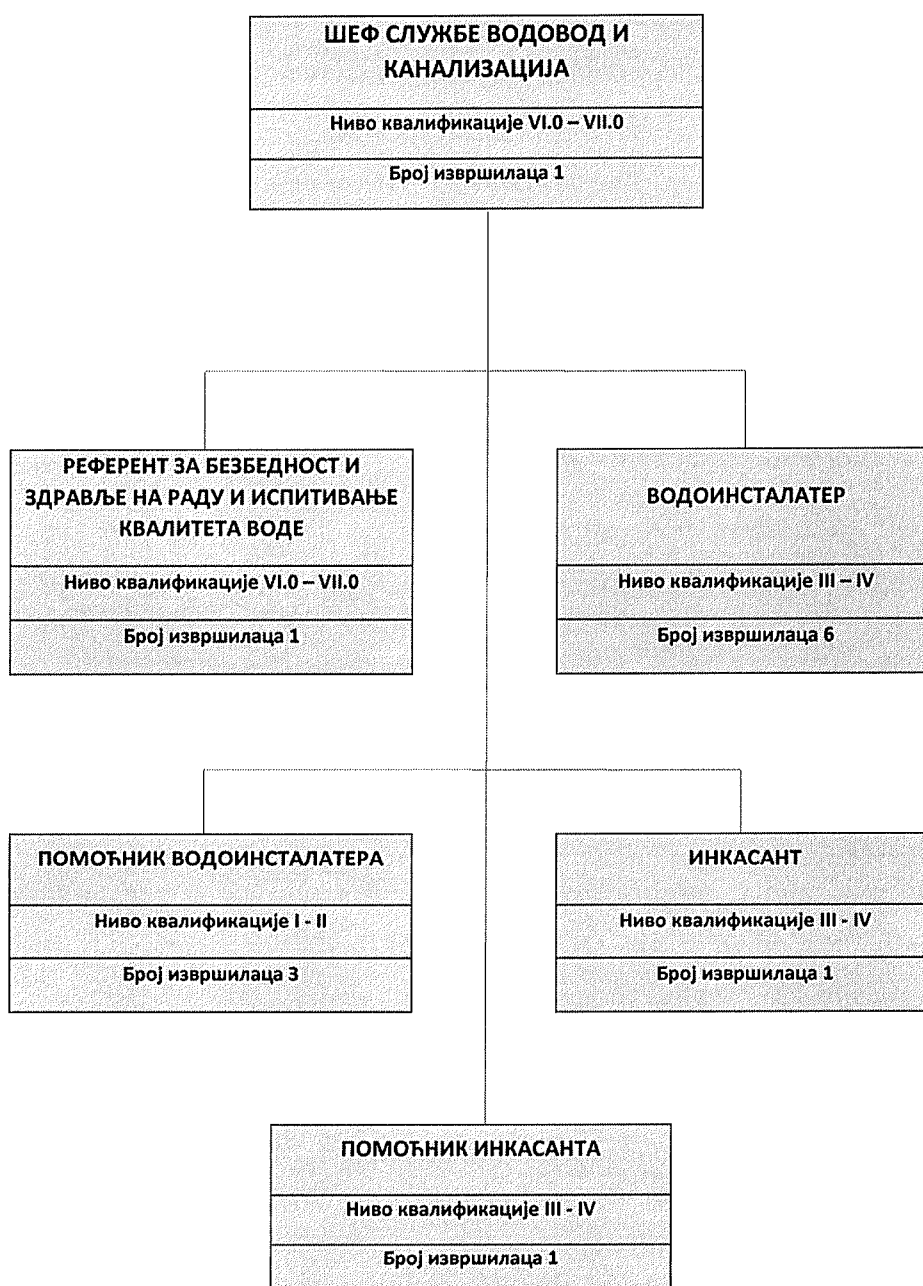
ШЕФ СЛУЖБЕ ВОДОВОД И КАНАЛИЗАЦИЈА

Ниво квалификације VI.0 – VII.0

Број извршилаца 1

РЕФЕРЕНТ ЗА БЕЗБЕДНОСТ И ЗДРАВЉЕ НА РАДУ И ИСПИТИВАЊЕ КВАЛИТЕТА ВОДЕ

Ниво квалификације VI.0 – VII.0

Број извршилаца 1

ВОДОИНСТАЛАТЕР

Ниво квалификације III – IV

Број извршилаца 6

ПОМОЋНИК ВОДОИНСТАЛАТЕРА

Ниво квалификације I - II

Број извршилаца 3

ИНКАСАНТ

Ниво квалификације III - IV

Број извршилаца 1

ПОМОЋНИК ИНКАСАНТА

Ниво квалификације III - IV

Број извршилаца 1